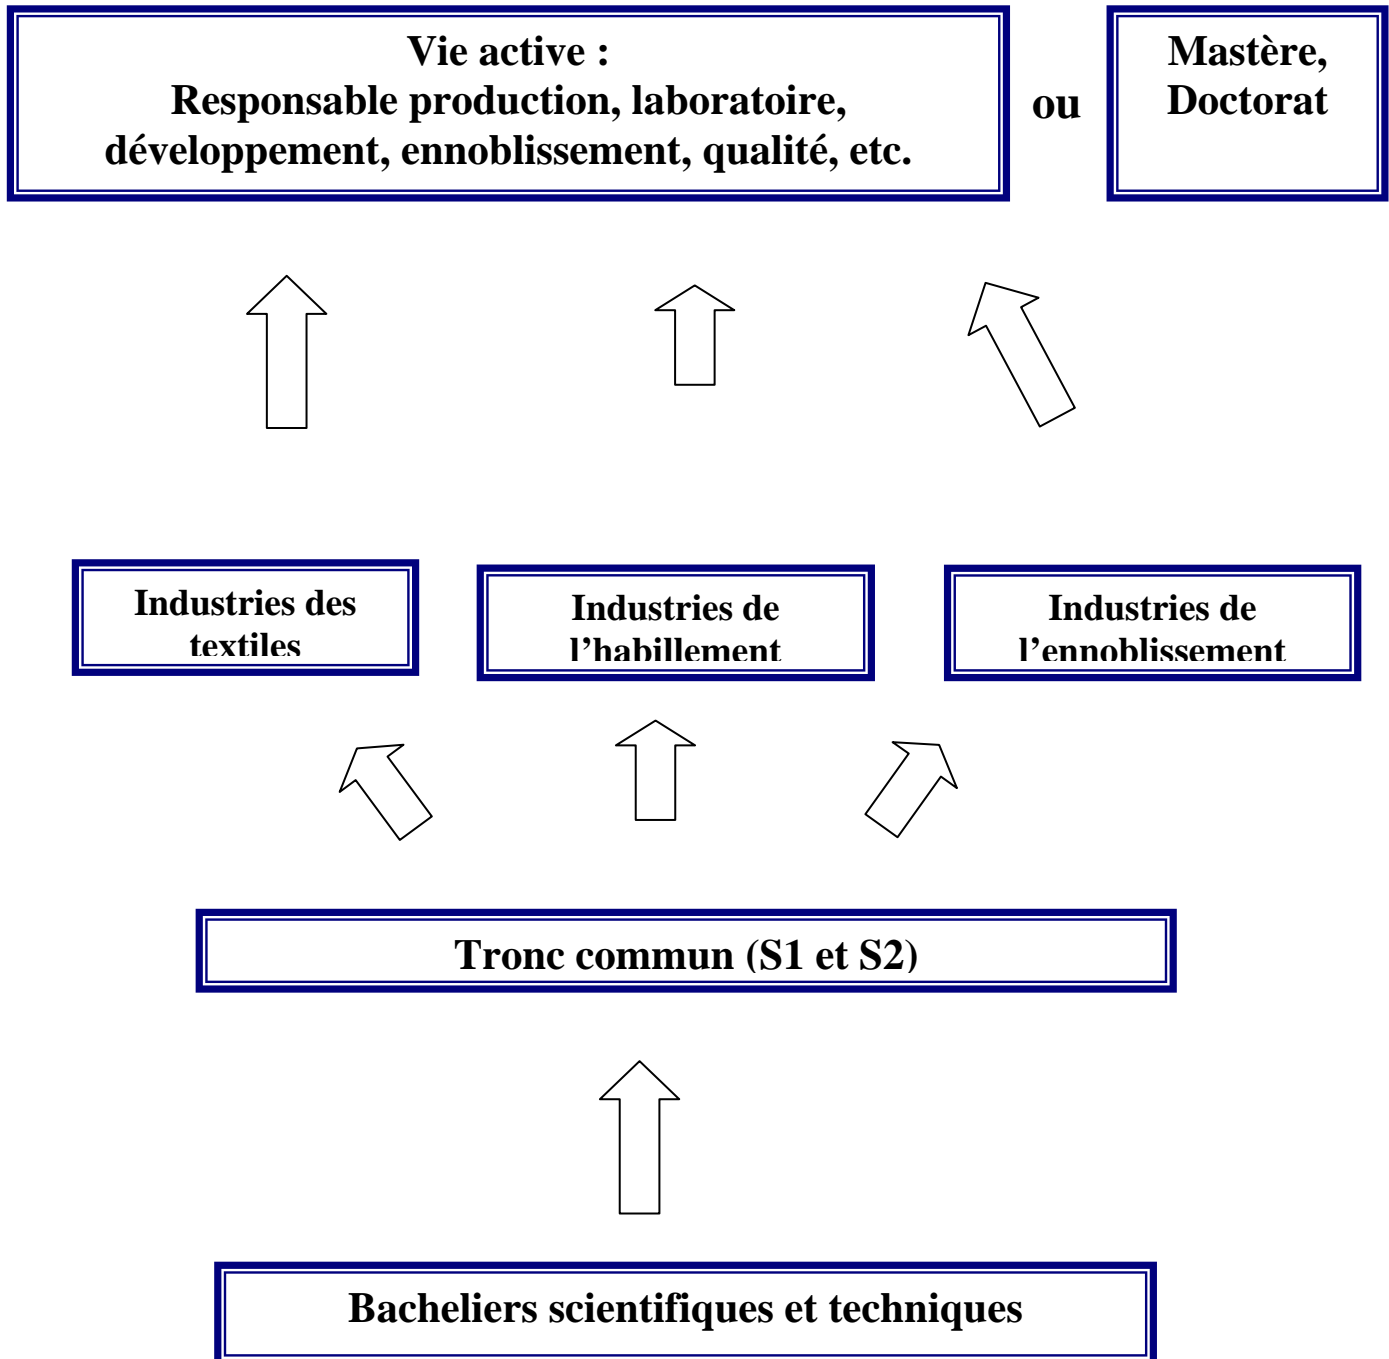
Vie active :
Responsable production, laboratoire, développement, ennoblissement, qualité, etc.

ou

Mastère, Doctorat

Industries des textiles

Industries de l’habillement

Industries de l’ennoblissement

Tronc commun (S1 et S2)

Bacheliers scientifiques et techniques